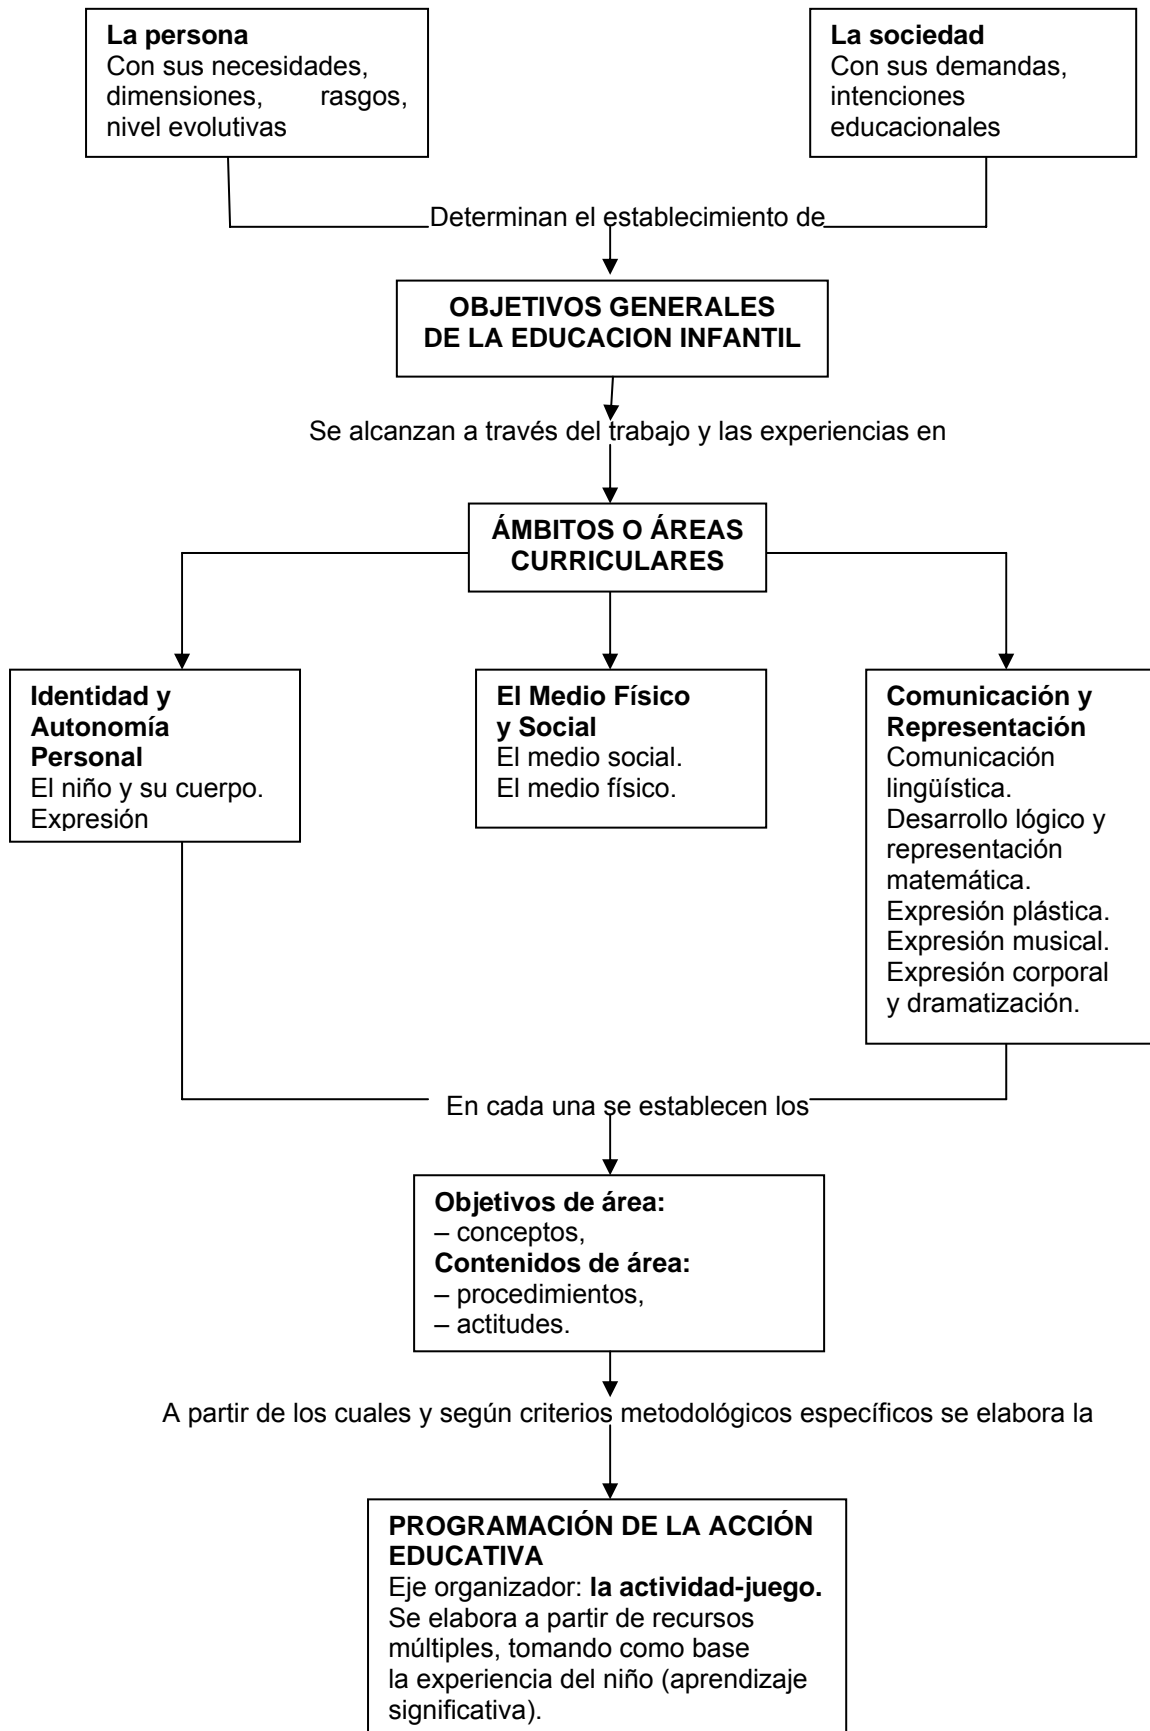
La persona
Con sus necesidades, dimensiones, rasgos, nivel evolutivas

La sociedad
Con sus demandas, intenciones educacionales

Determinan el establecimiento de

OBJETIVOS GENERALES DE LA EDUCACION INFANTIL

Se alcanzan a través del trabajo y las experiencias en

ÁMBITOS O ÁREAS CURRICULARES

Identidad y Autonomía Personal
El niño y su cuerpo.
Expresión

El Medio Físico y Social
El medio social.
El medio físico.

Comunicación y Representación
Comunicación lingüística.
Desarrollo lógico y representación matemática.
Expresión plástica.
Expresión musical.
Expresión corporal y dramatización.

En cada una se establecen los

Objetivos de área:
– conceptos,
Contenidos de área:
– procedimientos,
– actitudes.

A partir de los cuales y según criterios metodológicos específicos se elabora la

PROGRAMACIÓN DE LA ACCIÓN EDUCATIVA
Eje organizador: la actividad-juego.
Se elabora a partir de recursos múltiples, tomando como base la experiencia del niño (aprendizaje significativa).